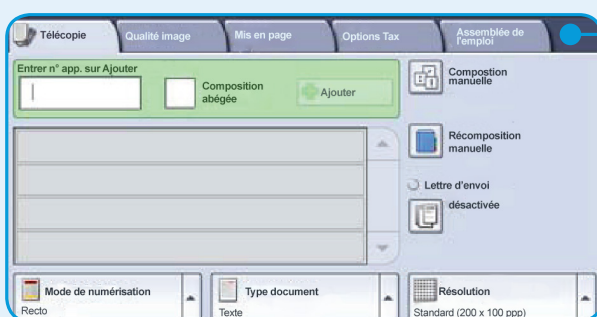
Télécopie
Qualité image
Mis en page
Options Tax
Assemblée de l'emploi

Entrer n° app. sur Ajouter
Composition abégée
Ajouter

Compostion manuelle
Récomposition manuelle
Lettre d'envoi
désactivée

Mode de numérisation
Recto
Type document
Texte
Résolution
Standard (200 x 100 ppp)